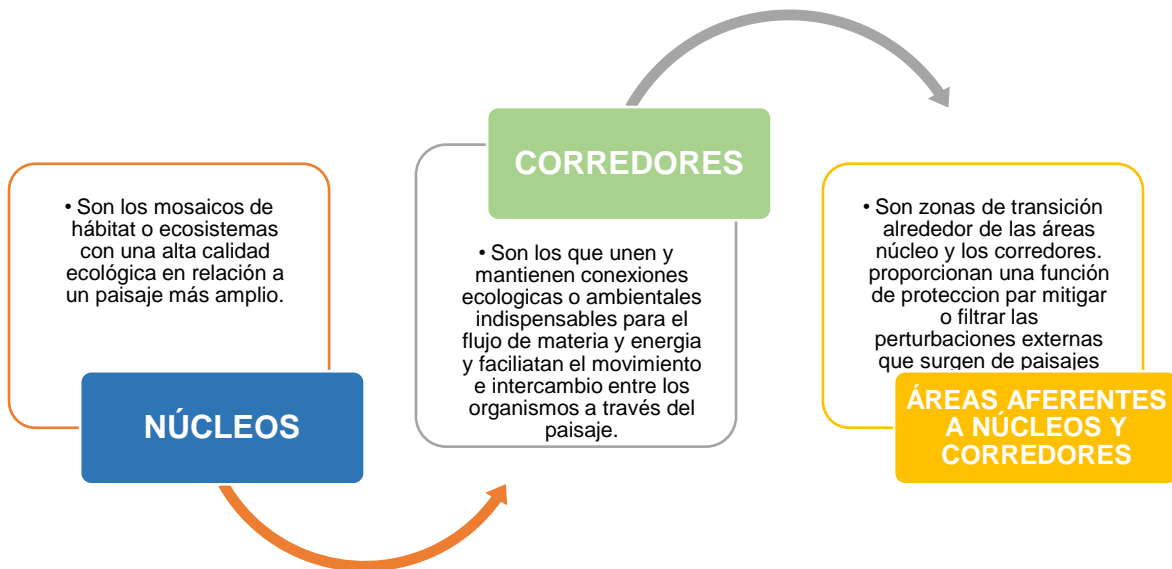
• Son los mosaicos de hábitat o ecosistemas con una alta calidad ecológica en relación a un paisaje más amplio.

NÚCLEOS

CORREDORES

• Son los que unen y mantienen conexiones ecologicas o ambientales indispensables para el flujo de materia y energia y faciliatan el movimiento e intercambio entre los organismos a través del paisaje.

• Son zonas de transición alrededor de las áreas núcleo y los corredores. proporcionan una función de proteccion par mitigar o filtrar las perturbaciones externas que surgen de paisajes

ÁREAS AFERENTES A NÚCLEOS Y CORREDORES